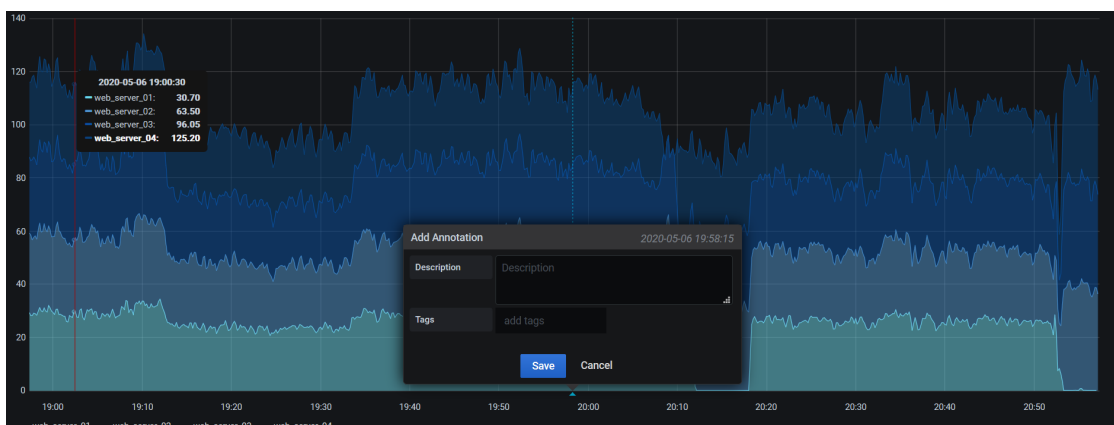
140
120
100
80
60
40
20
0

2020-05-06 19:00:30
web_server_01: 30.70
web_server_02: 63.50
web_server_03: 96.05
web_server_04: 125.20

Add Annotation
2020-05-06 19:58:15
Description
Description
Tags
add tags
Save
Cancel

19:00
19:10
19:20
19:30
19:40
19:50
20:00
20:10
20:20
20:30
20:40
20:50

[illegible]